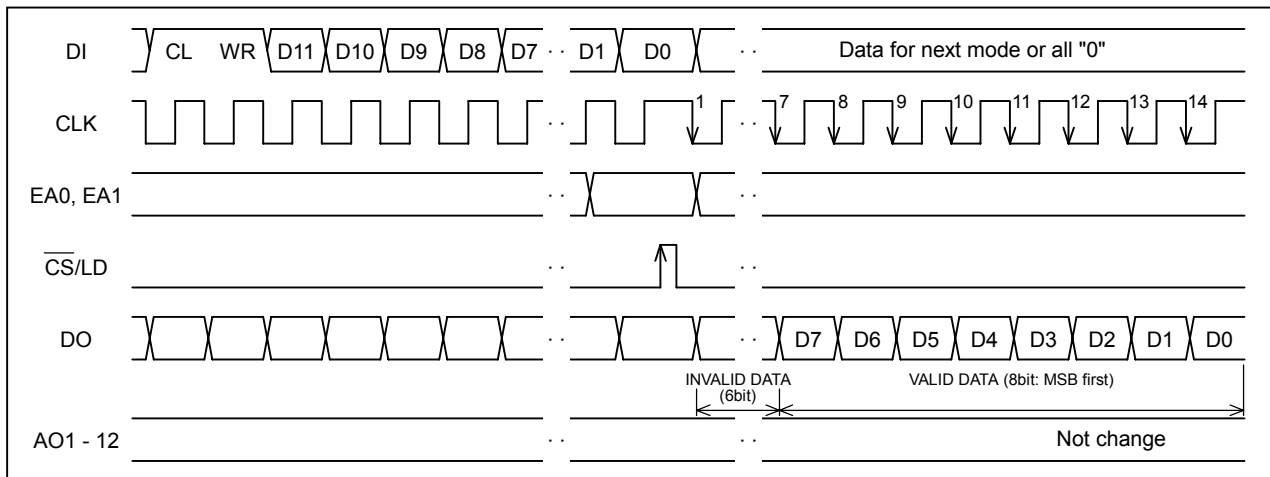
DI
CL WR D11 D10 D9 D8 D7 · · D1 D0 · · Data for next mode or all "0"

CLK
· · 1 · · 7 8 9 10 11 12 13 14

EA0, EA1
· · · ·

$\overline{CS}$/LD
· · · ·

DO
· · · · D7 D6 D5 D4 D3 D2 D1 D0

INVALID DATA (6bit)
VALID DATA (8bit: MSB first)

AO1 - 12
· · · · Not change